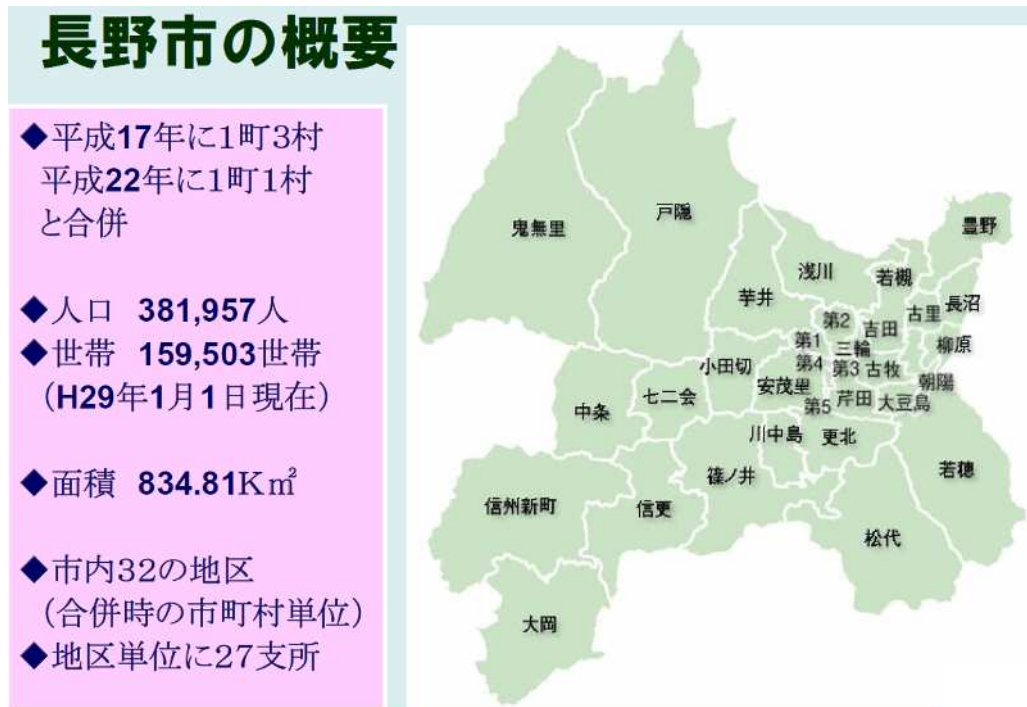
長野市の概要

◆平成17年に1町3村
平成22年に1町1村
と合併

◆人口 381,957人
◆世帯 159,503世帯
（H29年1月1日現在）

◆面積 834.81K㎡

◆市内32の地区
（合併時の市町村単位）
◆地区単位に27支所

鬼無里
戸隠
豊野
浅川
若槻
芋井
長沼
第2
吉田
古里
第1
三輪
柳原
小田切
第4
第3
古牧
朝陽
七二会
安茂里
芹田
大豆島
中条
第5
川中島
更北
若穂
篠ノ井
信州新町
信更
松代
大岡